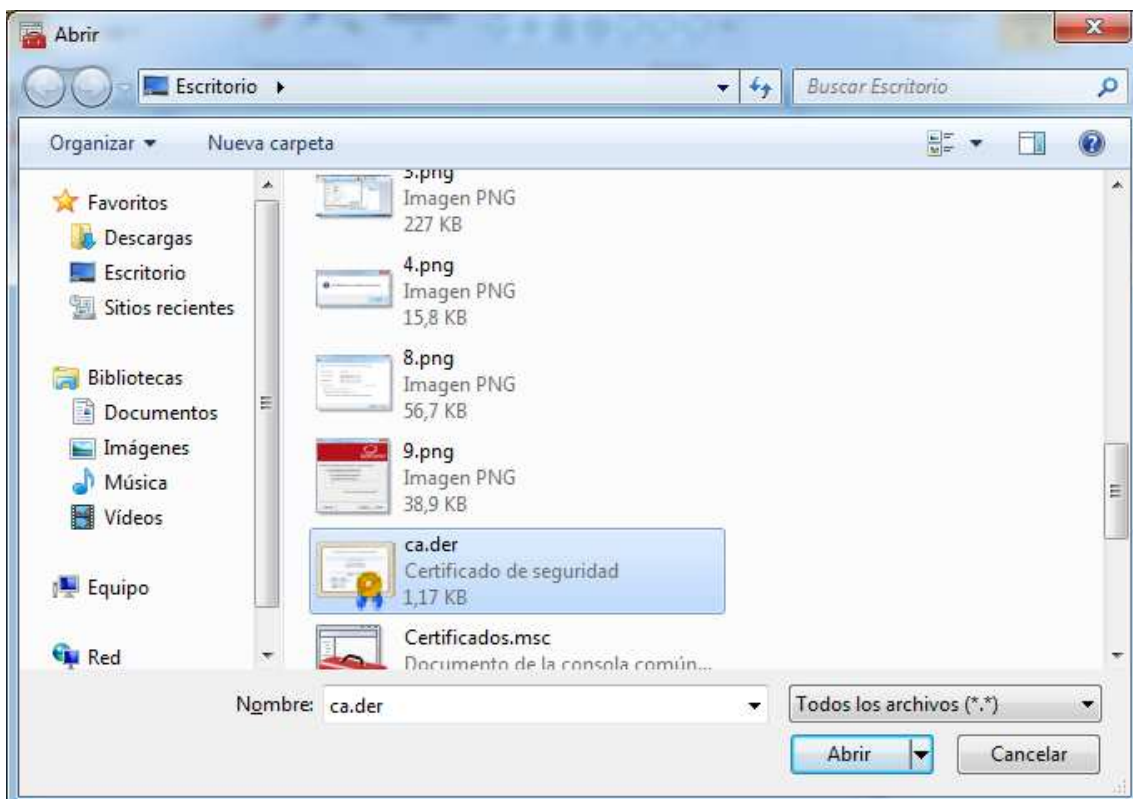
Abrir

Escritorio ▸

Buscar Escritorio

Organizar ▾ Nueva carpeta

Favoritos
Descargas
Escritorio
Sitios recientes

Bibliotecas
Documentos
Imágenes
Música
Vídeos

Equipo

Red

3.png
Imagen PNG
227 KB

4.png
Imagen PNG
15,8 KB

8.png
Imagen PNG
56,7 KB

9.png
Imagen PNG
38,9 KB

ca.der
Certificado de seguridad
1,17 KB

Certificados.msc
Documento de la consola común...

Nombre: ca.der

Todos los archivos (*.*)

Abrir

Cancelar